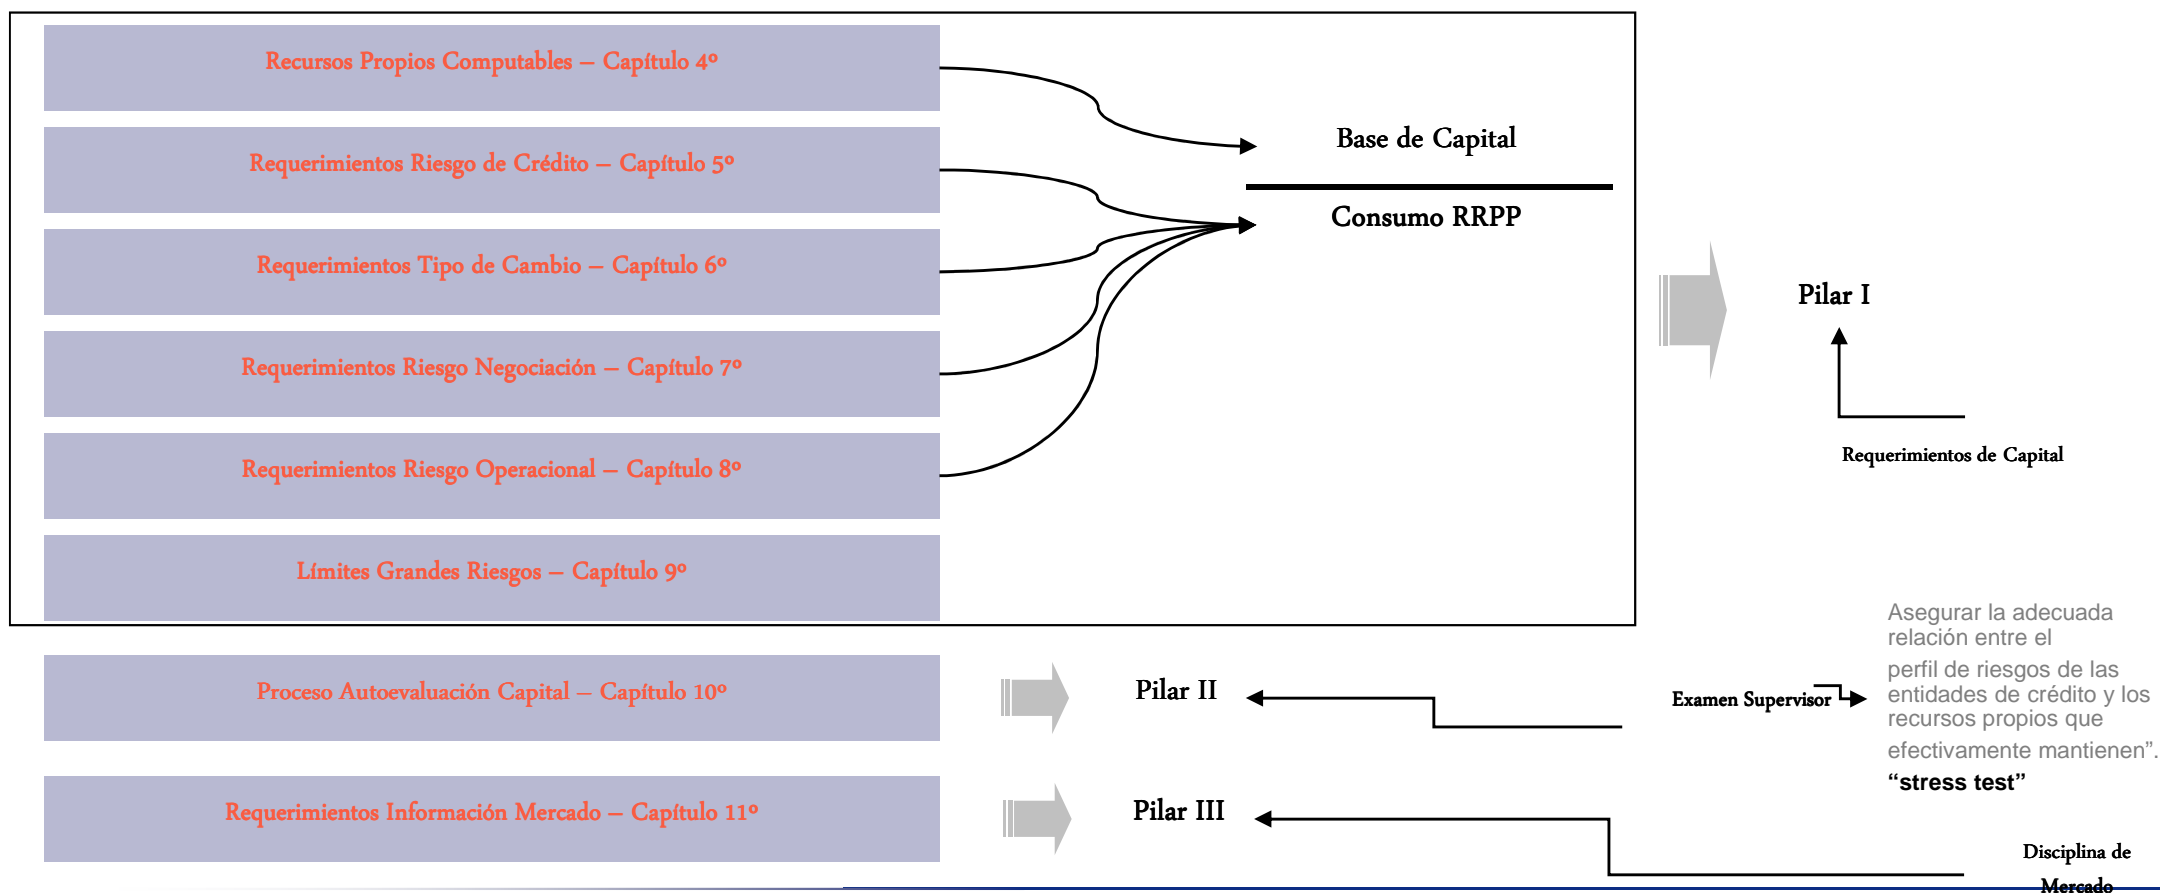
Recursos Propios Computables – Capítulo 4º

Requerimientos Riesgo de Crédito – Capítulo 5º

Requerimientos Tipo de Cambio – Capítulo 6º

Requerimientos Riesgo Negociación – Capítulo 7º

Requerimientos Riesgo Operacional – Capítulo 8º

Límites Grandes Riesgos – Capítulo 9º

Base de Capital

Consumo RRPP

Pilar I

Requerimientos de Capital

Proceso Autoevaluación Capital – Capítulo 10º

Pilar II

Examen Supervisor

Asegurar la adecuada relación entre el perfil de riesgos de las entidades de crédito y los recursos propios que efectivamente mantienen". "stress test"

Requerimientos Información Mercado – Capítulo 11º

Pilar III

Disciplina de Mercado